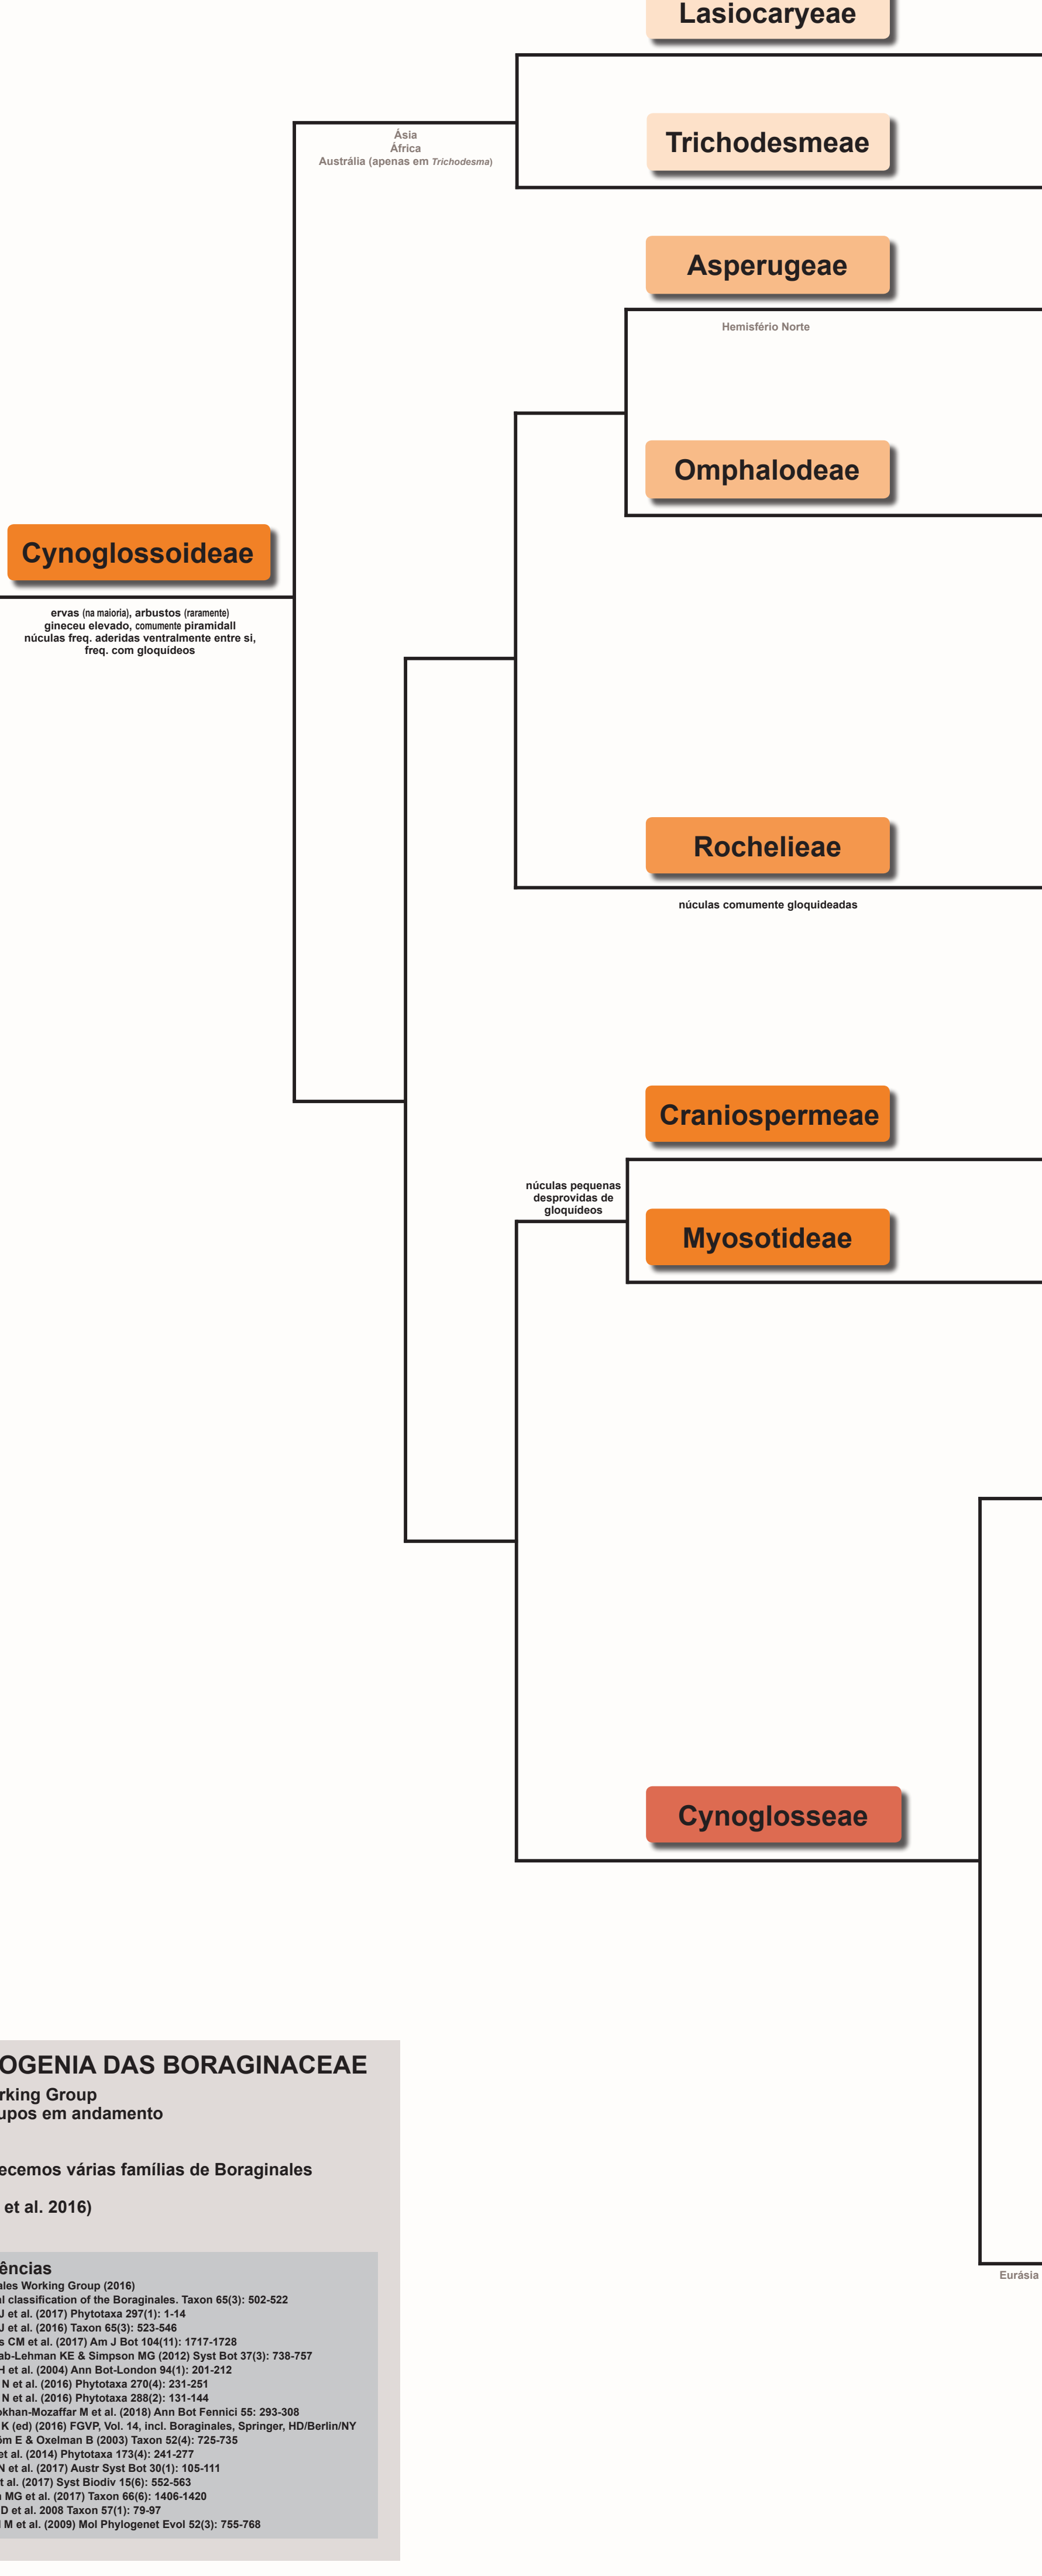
Lasiocaryeae

Ásia
África
Austrália (apenas em *Trichodesma*)

Trichodesmeae

Asperugeae

Hemisfério Norte

Omphalodeae

Cynoglossoideae

ervas (na maioria), arbustos (raramente)
gineceu elevado, comumente piramidall
núculas freq. aderidas ventralmente entre si,
freq. com gloquídeos

Rochelieae

núculas comumente gloquideadas

Craniospermeae

núculas pequenas
desprovidas de
gloquídeos

Myosotideae

Cynoglosseae

Eurásia

OGENIA DAS BORAGINACEAE
rking Group
upos em andamento

ecemos várias famílias de Boraginales

et al. 2016)

ências
ales Working Group (2016)
l classification of the Boraginales. Taxon 65(3): 502-522
J et al. (2017) Phytotaxa 297(1): 1-14
J et al. (2016) Taxon 65(3): 523-546
s CM et al. (2017) Am J Bot 104(11): 1717-1728
ab-Lehman KE & Simpson MG (2012) Syst Bot 37(3): 738-757
H et al. (2004) Ann Bot-London 94(1): 201-212
N et al. (2016) Phytotaxa 270(4): 231-251
N et al. (2016) Phytotaxa 288(2): 131-144
okhan-Mozaffar M et al. (2018) Ann Bot Fennici 55: 293-308
K (ed) (2016) FGVP, Vol. 14, incl. Boraginales, Springer, HD/Berlin/NY
öm E & Oxelman B (2003) Taxon 52(4): 725-735
et al. (2014) Phytotaxa 173(4): 241-277
N et al. (2017) Austr Syst Bot 30(1): 105-111
t al. (2017) Syst Biodiv 15(6): 552-563
MG et al. (2017) Taxon 66(6): 1406-1420
D et al. 2008 Taxon 57(1): 79-97
M et al. (2009) Mol Phylogenet Evol 52(3): 755-768